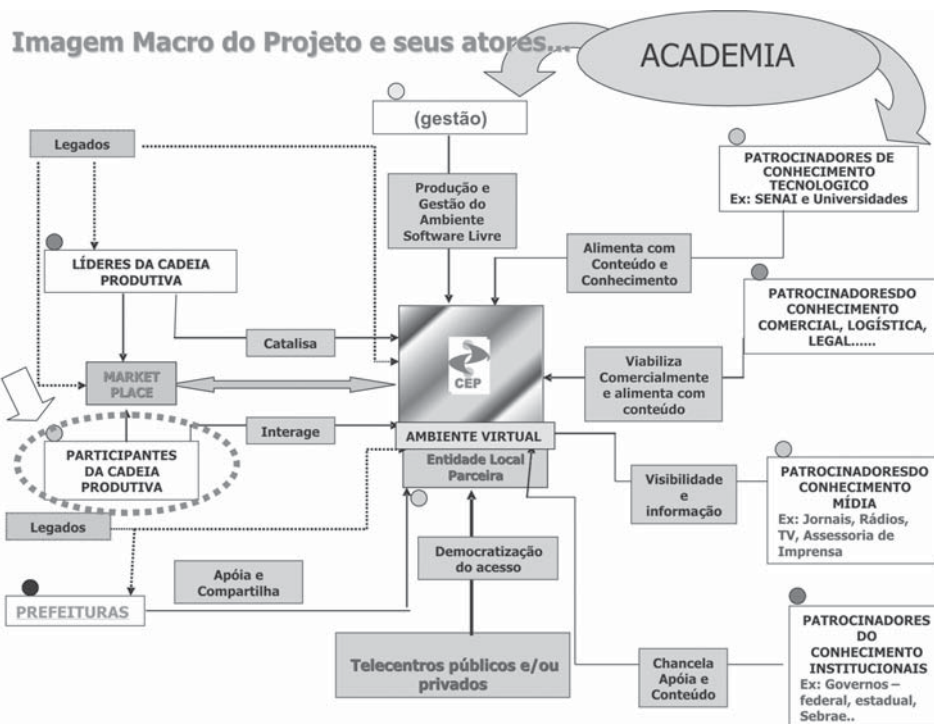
Imagem Macro do Projeto e seus atores...

ACADEMIA

(gestão)

Legados

PATROCINADORES DE CONHECIMENTO TECNOLOGICO Ex: SENAI e Universidades

Produção e Gestão do Ambiente Software Livre

LÍDERES DA CADEIA PRODUTIVA

Alimenta com Conteúdo e Conhecimento

PATROCINADORESDO CONHECIMENTO COMERCIAL, LOGÍSTICA, LEGAL......

Catalisa

MARKET PLACE

CEP

Viabiliza Comercialmente e alimenta com conteúdo

Interage

AMBIENTE VIRTUAL

PARTICIPANTES DA CADEIA PRODUTIVA

Entidade Local Parceira

Visibilidade e informação

PATROCINADORESDO CONHECIMENTO MÍDIA Ex: Jornais, Rádios, TV, Assessoria de Imprensa

Legados

Democratização do acesso

Apóia e Compartilha

PREFEITURAS

Telecentros públicos e/ou privados

Chancela Apóia e Conteúdo

PATROCINADORES DO CONHECIMENTO INSTITUCIONAIS Ex: Governos – federal, estadual, Sebrae..